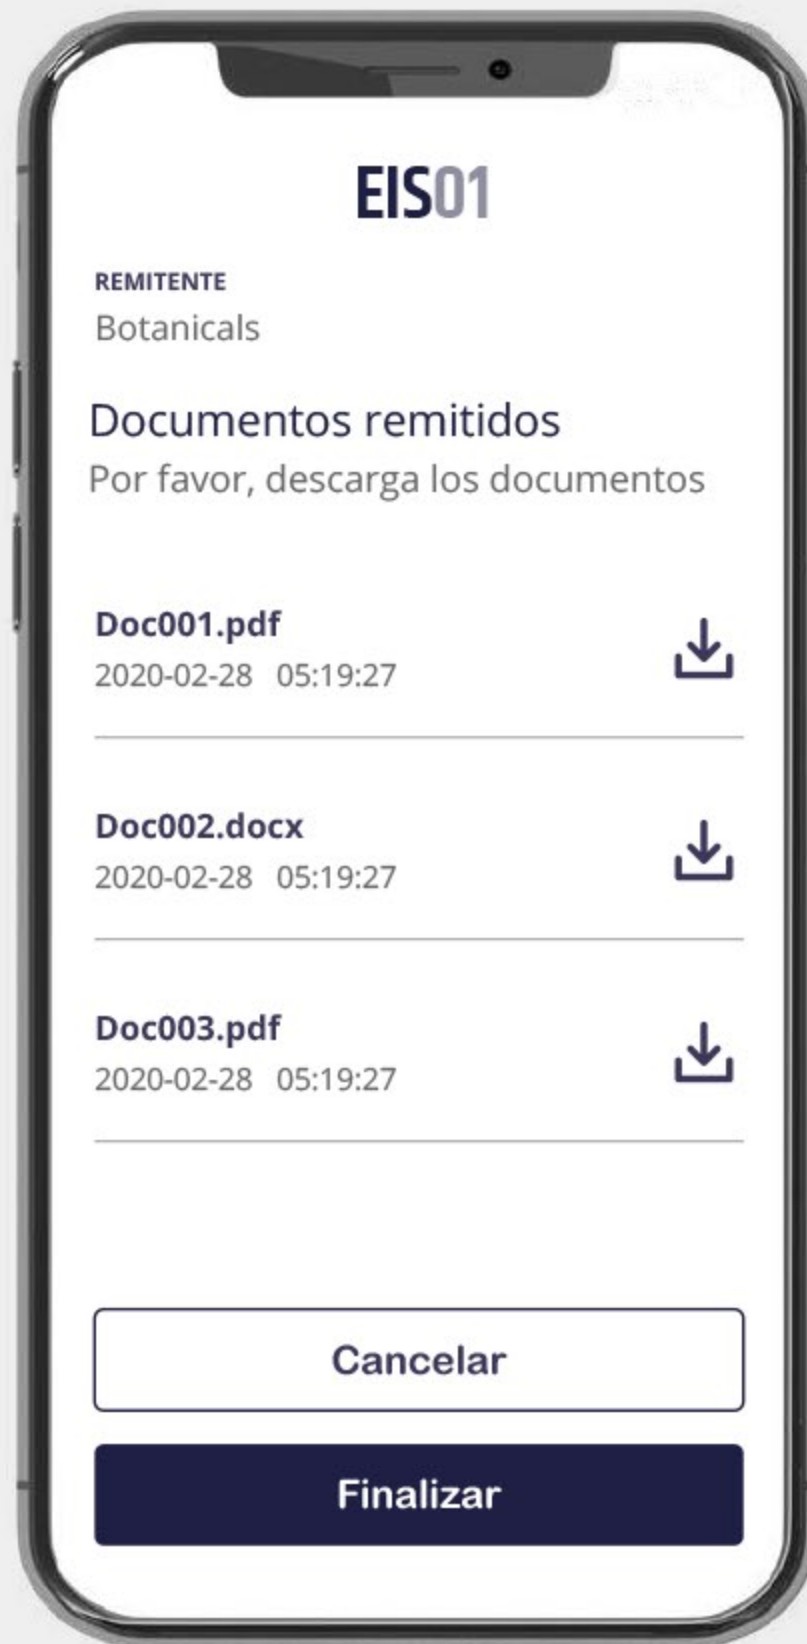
EIS01

REMITENTE
Botanicals

Documentos remitidos
Por favor, descarga los documentos

Doc001.pdf
2020-02-28 05:19:27

Doc002.docx
2020-02-28 05:19:27

Doc003.pdf
2020-02-28 05:19:27

Cancelar

Finalizar